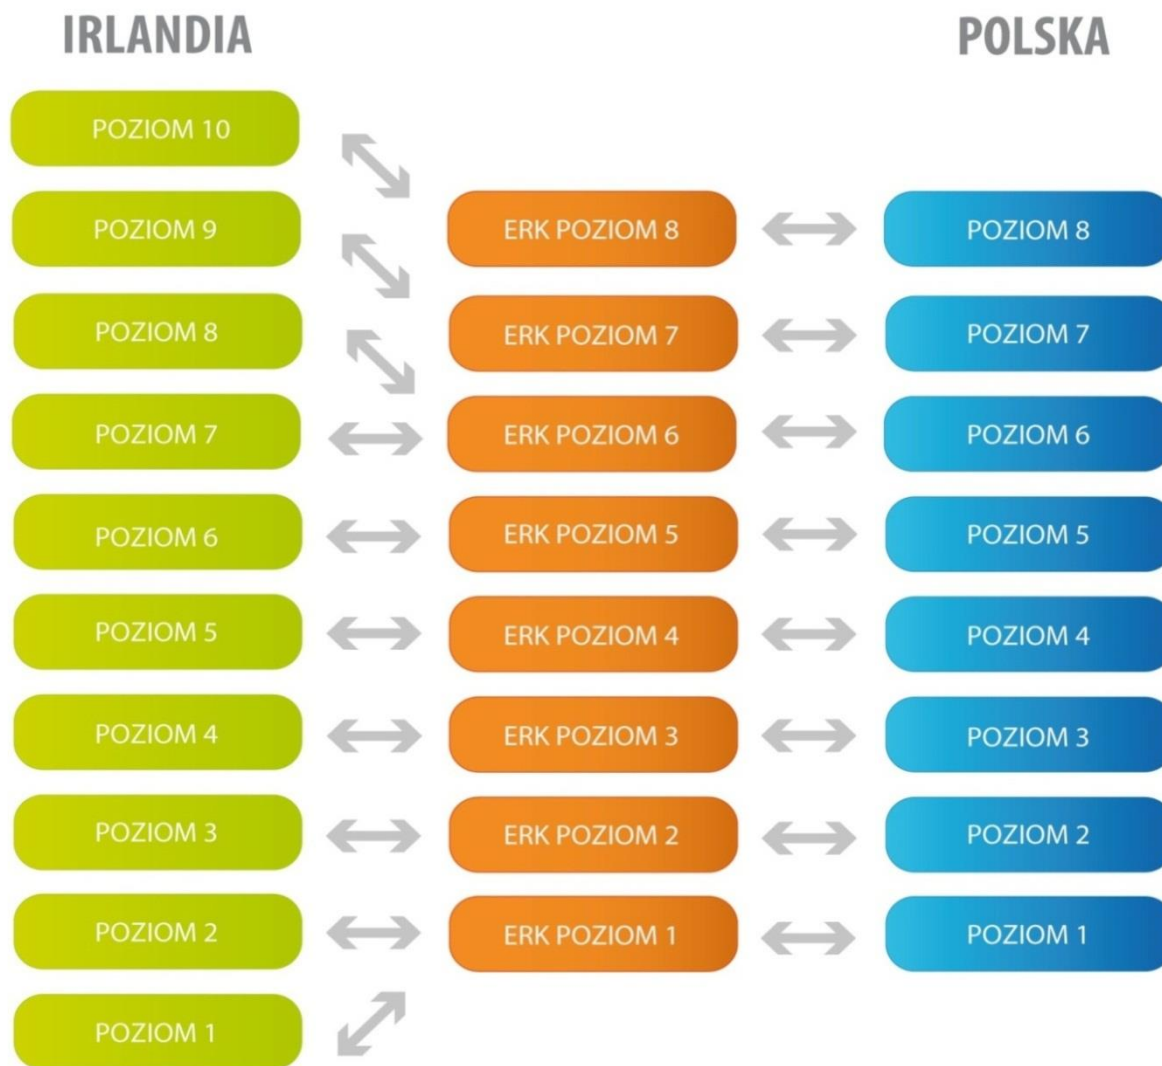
IRLANDIA

POLSKA

POZIOM 10

POZIOM 9

ERK POZIOM 8

POZIOM 8

POZIOM 8

ERK POZIOM 7

POZIOM 7

POZIOM 7

ERK POZIOM 6

POZIOM 6

POZIOM 6

ERK POZIOM 5

POZIOM 5

POZIOM 5

ERK POZIOM 4

POZIOM 4

POZIOM 4

ERK POZIOM 3

POZIOM 3

POZIOM 3

ERK POZIOM 2

POZIOM 2

POZIOM 2

ERK POZIOM 1

POZIOM 1

POZIOM 1